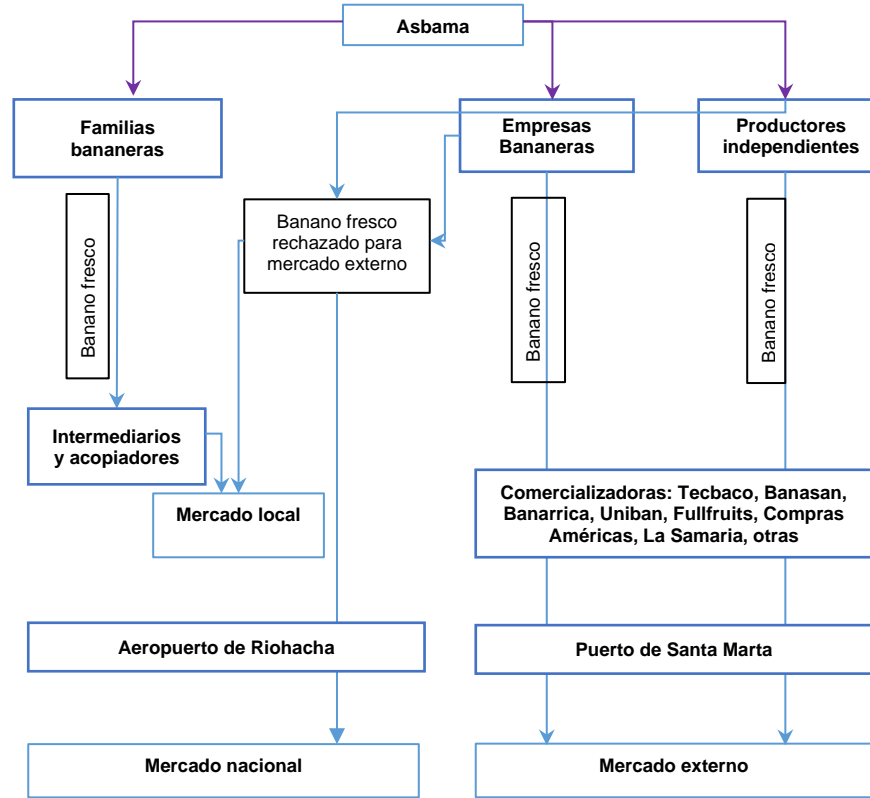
Asbama

Familias bananeras

Empresas Bananeras

Productores independientes

Banano fresco

Banano fresco rechazado para mercado externo

Banano fresco

Banano fresco

Intermediarios y acopiadores

Mercado local

Comercializadoras: Tecbaco, Banasan, Banarrica, Uniban, Fullfruits, Compras Américas, La Samaria, otras

Aeropuerto de Riohacha

Puerto de Santa Marta

Mercado nacional

Mercado externo